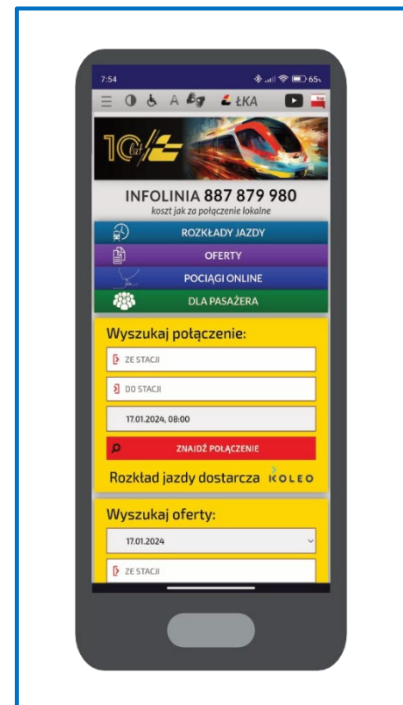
7:54

65%

ŁKA

10 lat

INFOLINIA 887 879 980
koszt jak za połączenie lokalne

ROZKŁADY JAZDY

OFERTY

POCIĄGI ONLINE

DLA PASAŻERA

Wyszukaj połączenie:

ZE STACJI

DO STACJI

17.01.2024, 08:00

ZNAJDŹ POŁĄCZENIE

Rozkład jazdy dostarcza KOLEO

Wyszukaj oferty:

17.01.2024

ZE STACJI